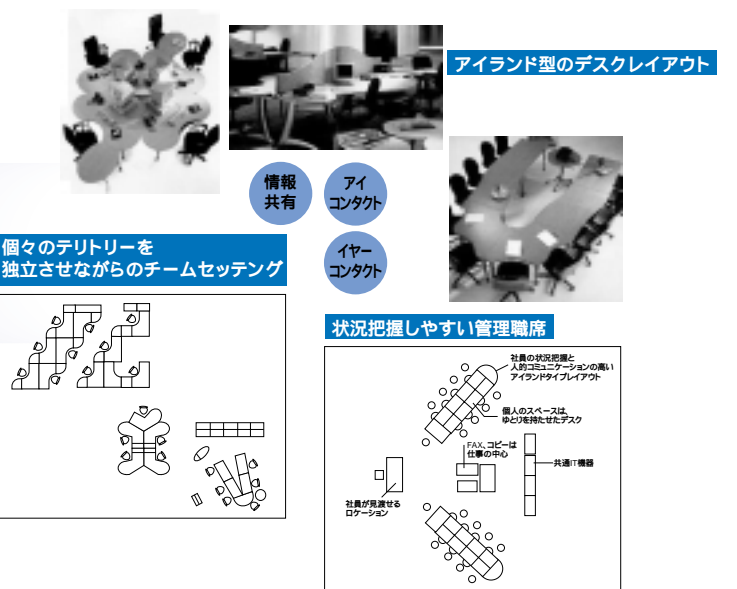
アイランド型のデスクレイアウト

情報共有

アイコンタクト

イヤーコンタクト

個々のテリトリーを独立させながらのチームセッテング

状況把握しやすい管理職席

社員の状況把握と人的コミュニケーションの高いアイランドタイプレイアウト

個人のスペースは、ゆとりを持たせたデスク

FAX、コピーは仕事の中心

共通IT機器

社員が見渡せるロケーション